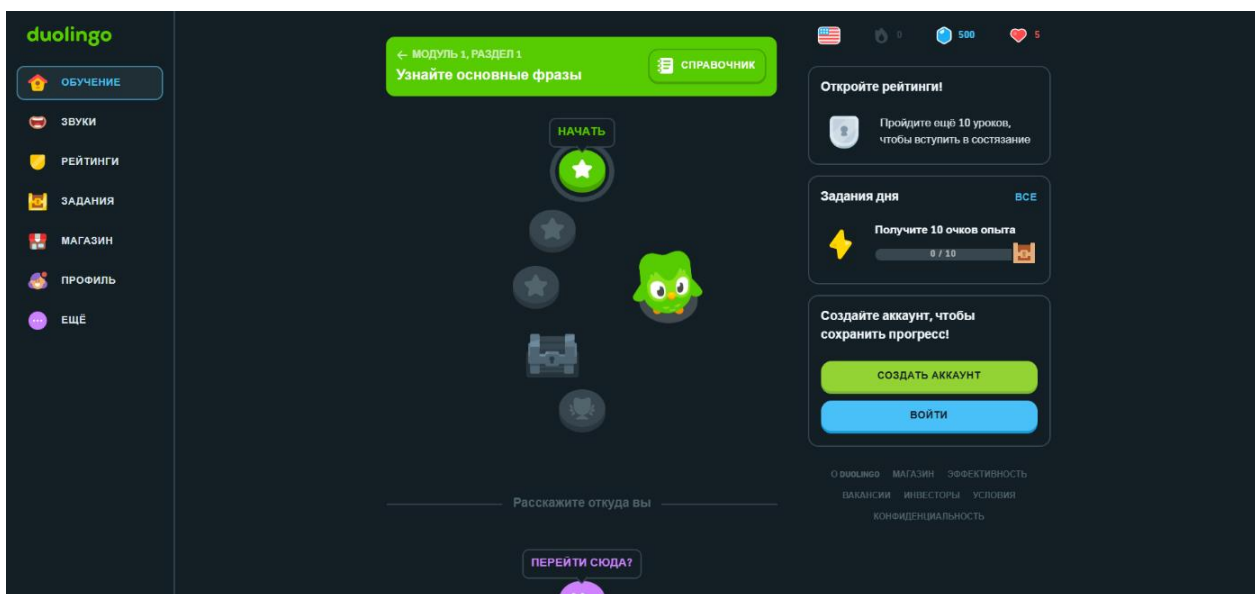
duolingo

ОБУЧЕНИЕ
ЗВУКИ
РЕЙТИНГИ
ЗАДАНИЯ
МАГАЗИН
ПРОФИЛЬ
ЕЩЁ

← МОДУЛЬ 1, РАЗДЕЛ 1
Узнайте основные фразы
СПРАВОЧНИК

НАЧАТЬ

Расскажите откуда вы

ПЕРЕЙТИ СЮДА?

0 500 5

Откройте рейтинги!
Пройдите ещё 10 уроков, чтобы вступить в состязание

Задания дня
ВСЕ
Получите 10 очков опыта
0 / 10

Создайте аккаунт, чтобы сохранить прогресс!
СОЗДАТЬ АККАУНТ
ВОЙТИ

О DUOLINGO МАГАЗИН ЭФФЕКТИВНОСТЬ
ВАКАНСИИ ИНВЕСТОРЫ УСЛОВИЯ
КОНФИДЕНЦИАЛЬНОСТЬ